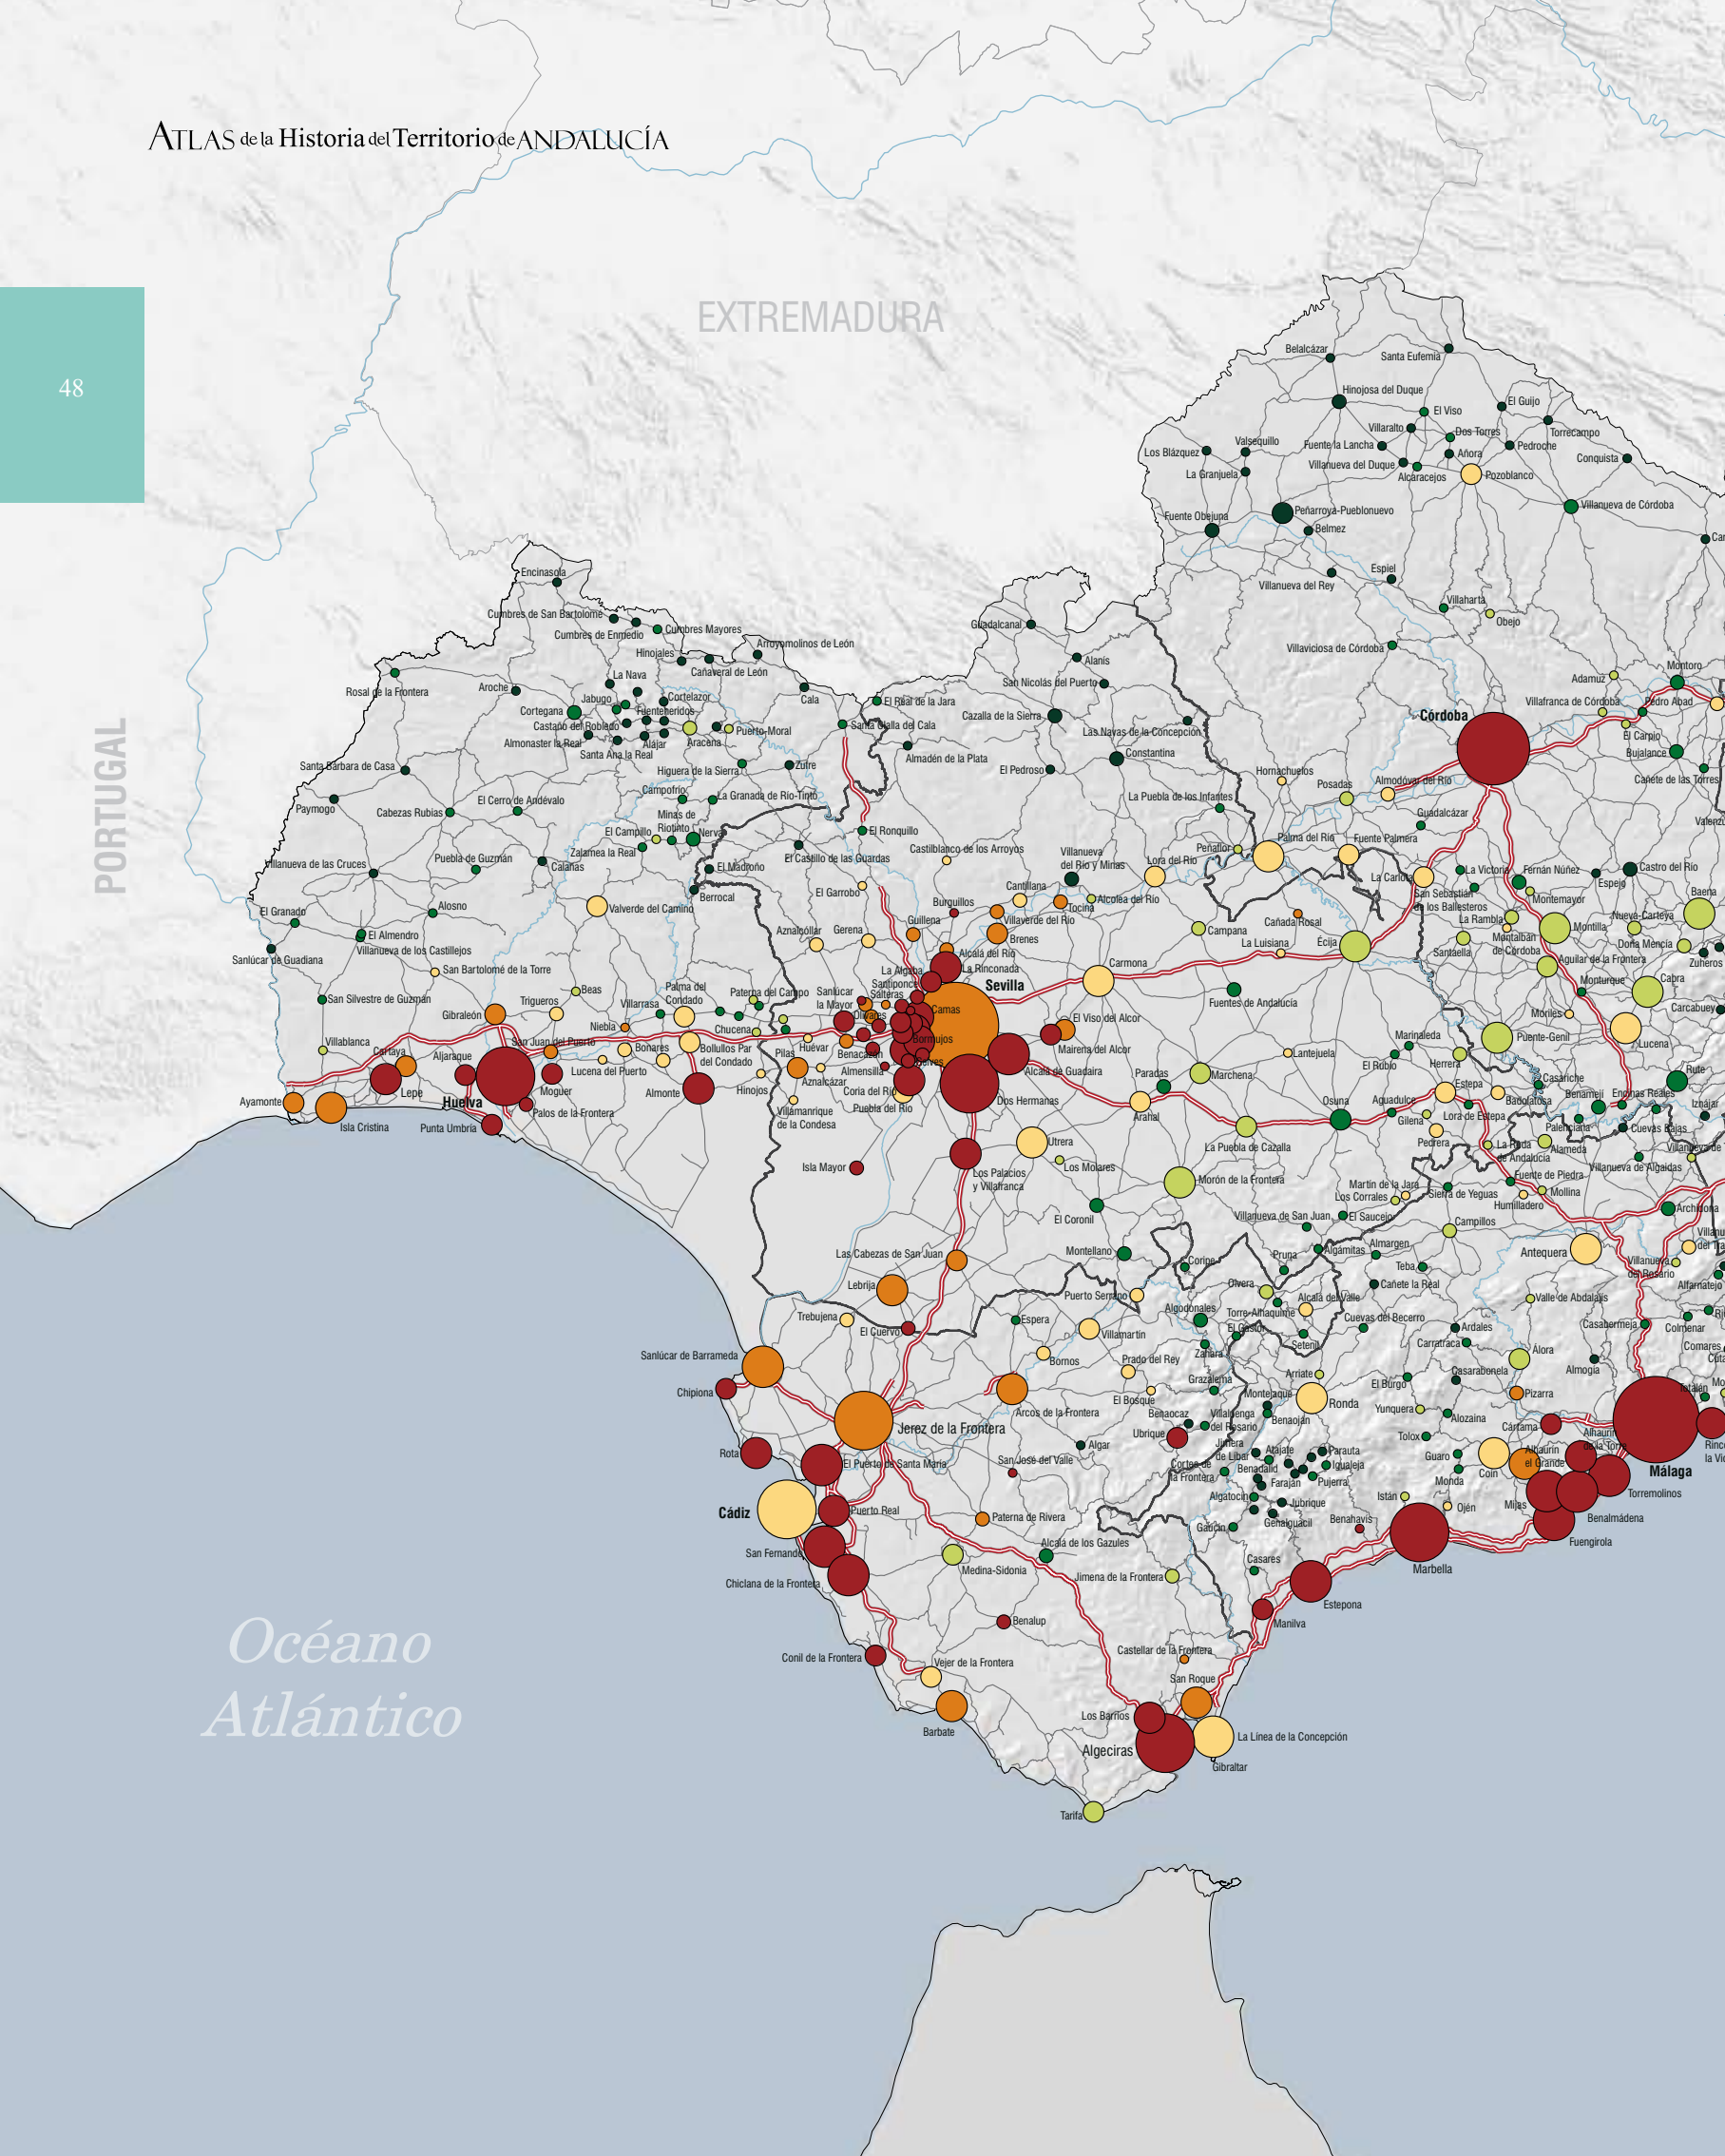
ATLAS de la Historia del Territorio de ANDALUCÍA

48

EXTREMADURA

PORTUGAL

Belalcázar Santa Eufemia Hinojosa del Duque El Viso El Guijo Villaralto Dos Torres Torrecampo Pedroche Valsequillo Fuente la Lancha Añora Conquista Los Blázquez Villanueva del Duque Alcaracejos Pozoblanco La Granjuela Peñarroya-Pueblonuevo Villanueva de Córdoba Fuente Obejuna Belmez Espiel Villanueva del Rey Villaharta Obejo Villaviciosa de Córdoba Montoro Adamuz Villafranca de Córdoba Pedro Abad Córdoba El Carpio Bujalance Cañete de las Torres Almodóvar del Río Hornachuelos Posadas Guadalcázar La Puebla de los Infantes Palma del Río Fuente Palmera Peñaflor Lora del Río La Victoria Fernán Núñez Castro del Río Espejo Baena La Carlota San Sebastián de los Ballesteros Montemayor Nueva Carteya La Rambla Montilla Montalbán de Córdoba Doña Mencía Zuheros Santaella Aguilar de la Frontera Cabra Monturque Carcabuey Moriles Lucena Puente-Genil Rute Encinas Reales Iznájar Benamejí Badolatosa Casariche Palenciana Cuevas Bajas

Encinasola Cumbres de San Bartolomé Cumbres de Enmedio Cumbres Mayores Hinojales Arroyomolinos de León Cañaveral de León La Nava Cala Rosal de la Frontera Aroche Jabugo Cortelazor Cortegana Fuenteheridos Castaño del Robledo Puerto Moral Almonaster la Real Alájar Aracena Santa Ana la Real Zufre Santa Bárbara de Casa Higuera de la Sierra Campofrío La Granada de Río-Tinto Paymogo Cabezas Rubias El Cerro de Andévalo Minas de Riotinto Nerva El Campillo Zalamea la Real Villanueva de las Cruces Puebla de Guzmán Calañas El Madroño El Granado Alosno El Almendro Villanueva de los Castillejos Sanlúcar de Guadiana San Bartolomé de la Torre Beas San Silvestre de Guzmán Trigueros Gibraleón Villablanca Cartaya Aljaraque Ayamonte Isla Cristina Lepe Huelva Punta Umbría San Juan del Puerto Moguer Palos de la Frontera Niebla Lucena del Puerto Bonares Villarrasa Palma del Condado Chucena Bollullos Par del Condado Almonte Hinojos Valverde del Camino Berrocal

Guadalcanal Alanís San Nicolás del Puerto El Real de la Jara Cazalla de la Sierra Santa Olalla del Cala Las Navas de la Concepción Constantina Almadén de la Plata El Pedroso El Ronquillo Castilblanco de los Arroyos El Castillo de las Guardas Villanueva del Río y Minas El Garrobo Cantillana Burguillos Tocina Alcolea del Río Villaverde del Río Guillena Brenes Aznalcóllar Gerena Alcalá del Río La Rinconada La Algaba Santiponce Salteras Sevilla Carmona Camas Paterna del Campo Sanlúcar la Mayor Olivares Bormujos Pilas Huévar Benacazón Almensilla Aznalcázar Coria del Río Puebla del Río Villamanrique de la Condesa El Viso del Alcor Mairena del Alcor Alcalá de Guadaira Dos Hermanas Fuentes de Andalucía Campana La Luisiana Cañada Rosal Écija Paradas Marchena Lantejuela Arahal Utrera Los Molares Los Palacios y Villafranca Isla Mayor Marinaleda Herrera El Rubio Estepa Osuna Aguadulce Gilena Lora de Estepa Pedrera La Puebla de Cazalla Morón de la Frontera Martín de la Jara Los Corrales Sierra de Yeguas El Coronil Villanueva de San Juan El Saucejo Montellano Coripe Pruna Algámitas Las Cabezas de San Juan Lebrija

Trebujena El Cuervo Sanlúcar de Barrameda Chipiona Rota Jerez de la Frontera El Puerto de Santa María Cádiz Puerto Real San Fernando Chiclana de la Frontera Medina-Sidonia Conil de la Frontera Vejer de la Frontera Barbate Benalup Paterna de Rivera Alcalá de los Gazules Arcos de la Frontera Espera Villamartín Bornos Prado del Rey El Bosque Puerto Serrano Algodonales Olvera Torre-Alháquime El Gastor Setenil Zahara Grazalema Ubrique Benaocaz Villaluenga del Rosario Algar San José del Valle Jimena de la Frontera Castellar de la Frontera San Roque Los Barrios Algeciras La Línea de la Concepción Gibraltar Tarifa

Alcalá del Valle Cuevas del Becerro Cañete la Real Teba Almargen Campillos Humilladero Mollina Fuente de Piedra Alameda La Roda de Andalucía Villanueva de Algaidas Archidona Antequera Valle de Abdalajís Villanueva del Rosario Alfarnatejo Casabermeja Colmenar Ardales Carratraca Alora Almogía Casarabonela Pizarra Arriate Ronda Montejaque Benaoján Jimera de Líbar Cortes de la Frontera Atajate Benadalid Algatocín Parauta Igualeja Faraján Pujerra Júzcar Jubrique Genalguacil Gaucín Benahavís Casares Manilva Estepona Marbella El Burgo Yunquera Tolox Alozaina Cártama Guaro Coín Monda Istán Ojén Mijas Alhaurín el Grande Alhaurín de la Torre Málaga Torremolinos Benalmádena Fuengirola

Océano Atlántico